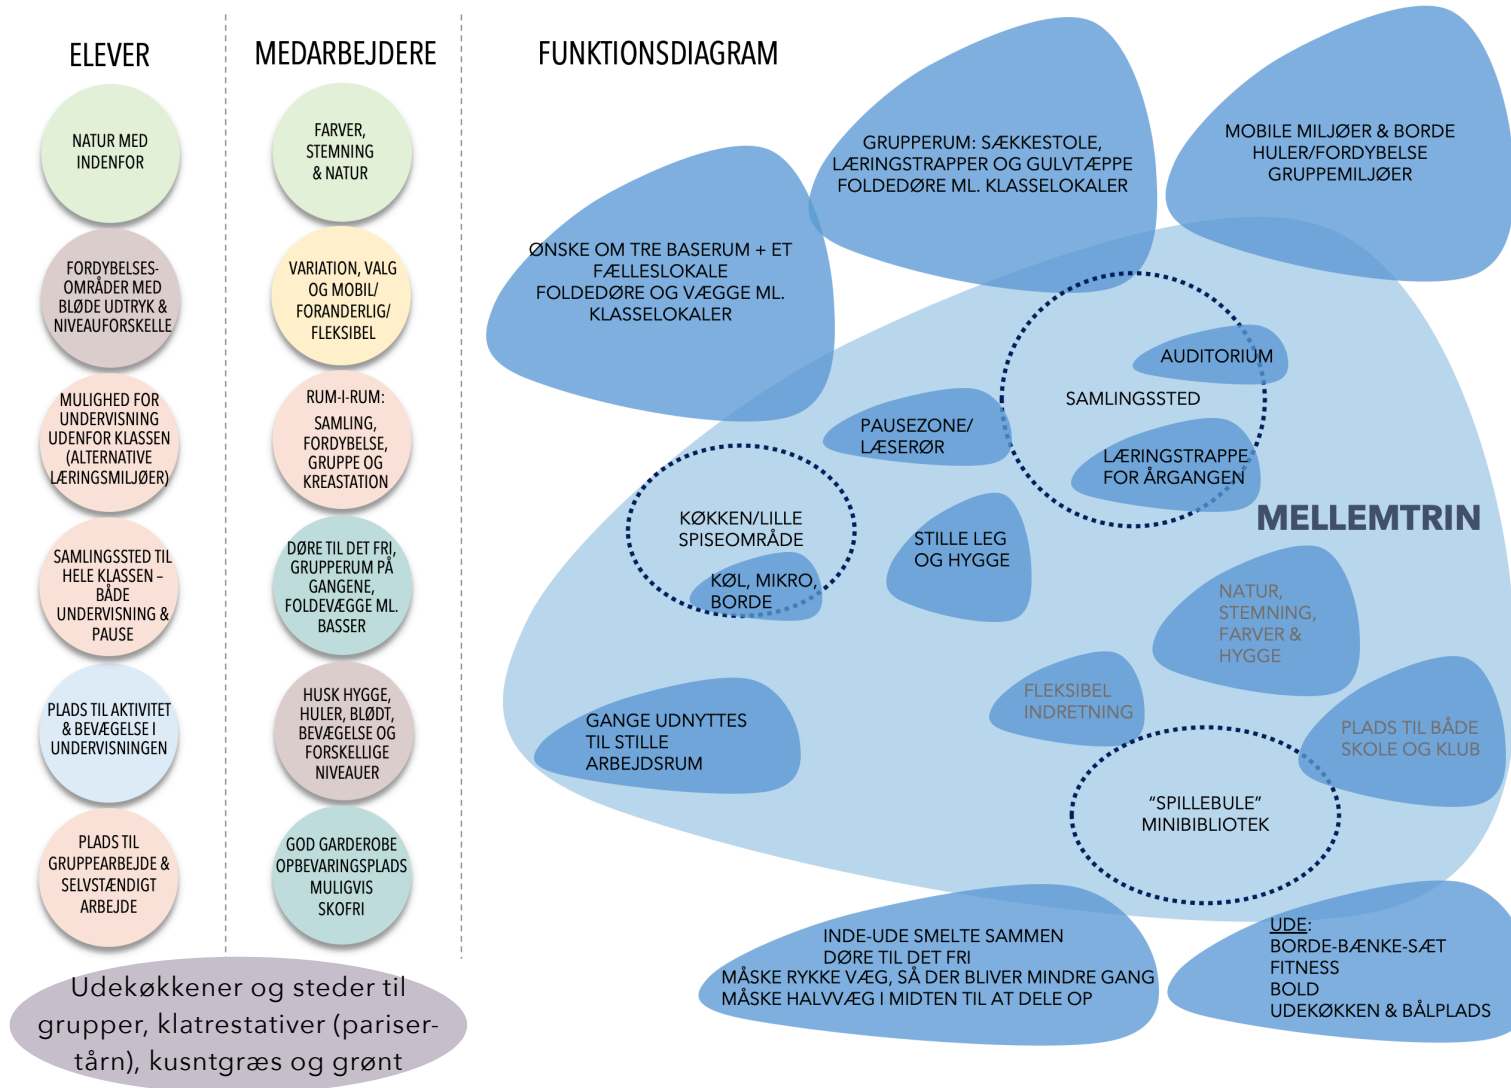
ELEVER

NATUR MED INDENFOR

FORDYBELSESOMRÅDER MED BLØDE UDTRYK & NIVEAUFORSKELLE

MULIGHED FOR UNDERVISNING UDENFOR KLASSEN (ALTERNATIVE LÆRINGSMILJØER)

SAMLINGSSTED TIL HELE KLASSEN – BÅDE UNDERVISNING & PAUSE

PLADS TIL AKTIVITET & BEVÆGELSE I UNDERVISNINGEN

PLADS TIL GRUPPEARBEJDE & SELVSTÆNDIGT ARBEJDE

MEDARBEJDERE

FARVER, STEMNING & NATUR

VARIATION, VALG OG MOBIL/ FORANDERLIG/ FLEKSIBEL

RUM-I-RUM: SAMLING, FORDYBELSE, GRUPPE OG KREASTATION

DØRE TIL DET FRI, GRUPPERUM PÅ GANGENE, FOLDEVÆGGE ML. BASSER

HUSK HYGGE, HULER, BLØDT, BEVÆGELSE OG FORSKELLIGE NIVEAUER

GOD GARDEROBE OPBEVARINGSPLADS MULIGVIS SKOFRI

Udekøkkener og steder til grupper, klatrestativer (parisertårn), kusntgræs og grønt

FUNKTIONSDIAGRAM

GRUPPERUM: SÆKKESTOLE, LÆRINGSTRAPPER OG GULVTÆPPE FOLDEDØRE ML. KLASSELOKALER

MOBILE MILJØER & BORDE HULER/FORDYBELSE GRUPPEMILJØER

ØNSKE OM TRE BASERUM + ET FÆLLESLOKALE FOLDEDØRE OG VÆGGE ML. KLASSELOKALER

AUDITORIUM

SAMLINGSSTED

PAUSEZONE/ LÆSERØR

LÆRINGSTRAPPE FOR ÅRGANGEN

MELLEMTRIN

KØKKEN/LILLE SPISEOMRÅDE

KØL, MIKRO, BORDE

STILLE LEG OG HYGGE

NATUR, STEMNING, FARVER & HYGGE

FLEKSIBEL INDRETNING

PLADS TIL BÅDE SKOLE OG KLUB

GANGE UDNYTTES TIL STILLE ARBEJDSRUM

"SPILLEBULE" MINIBIBLIOTEK

INDE-UDE SMELTE SAMMEN DØRE TIL DET FRI MÅSKE RYKKE VÆG, SÅ DER BLIVER MINDRE GANG MÅSKE HALVVÆG I MIDTEN TIL AT DELE OP

UDE: BORDE-BÆNKE-SÆT FITNESS BOLD UDEKØKKEN & BÅLPLADS